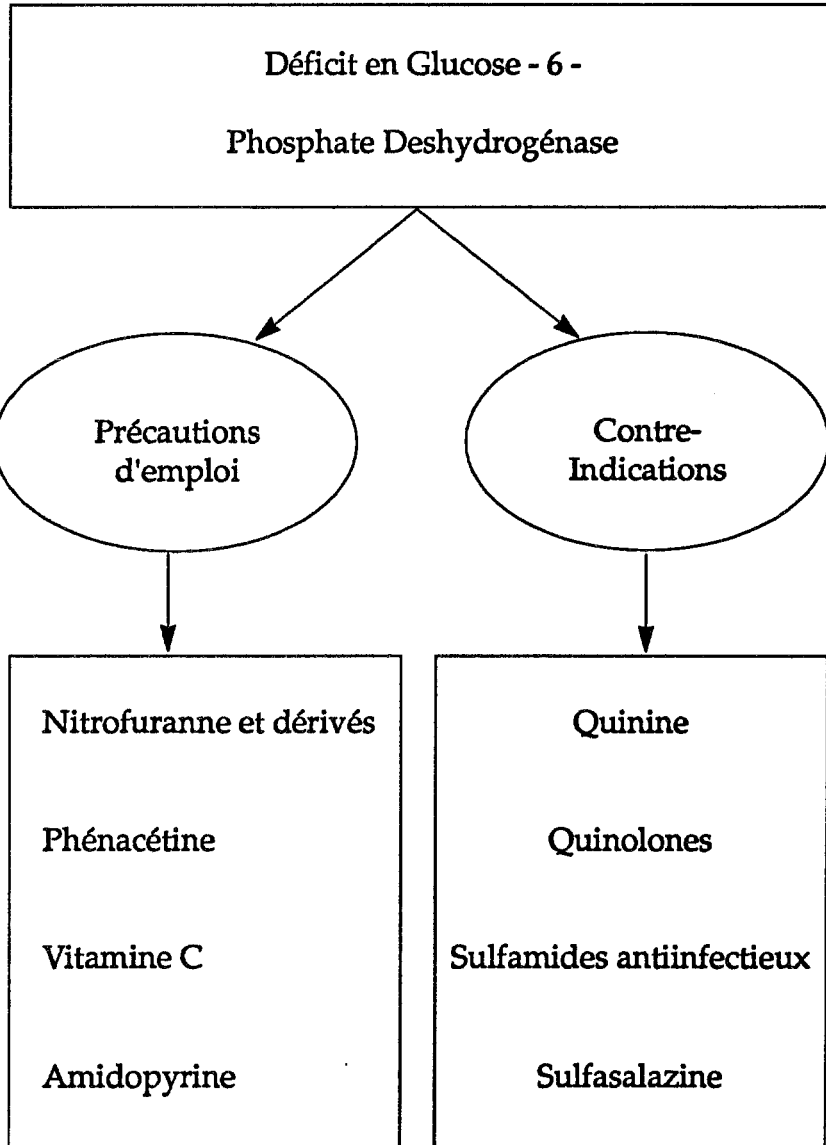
Déficit en Glucose - 6 -

Phosphate Deshydrogénase

Précautions d'emploi

Contre-Indications

Nitrofuranne et dérivés

Phénacétine

Vitamine C

Amidopyrine

Quinine

Quinolones

Sulfamides antiinfectieux

Sulfasalazine